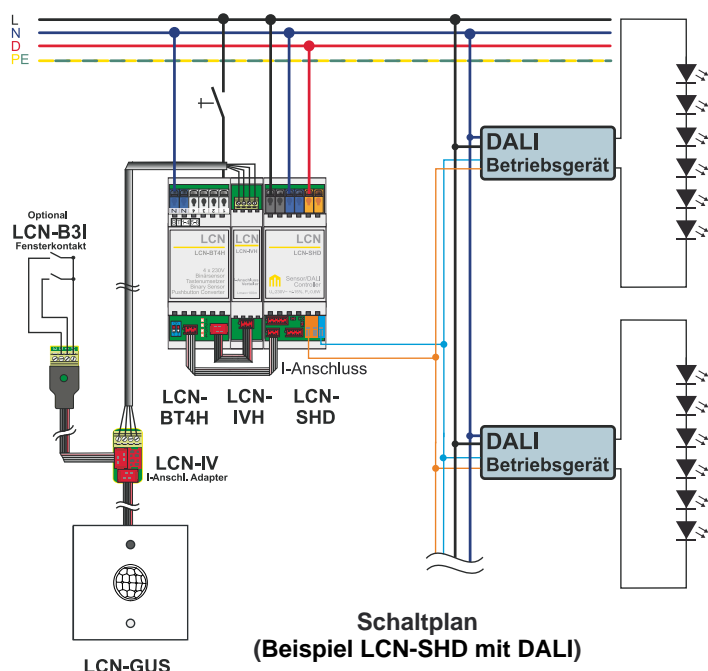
L
N
D
PE

Optional
LCN-B3I
Fensterkontakt

LCN
LCN-BT4H
4 x 230V
Binärsensor
Tastenumsetzer
Binary Sensor
Pushbutton Converter

LCN
LCN-IVH

LCN
LCN-SHD
Sensor/DALI
Controller

DALI
Betriebsgerät

DALI
Betriebsgerät

I-Anschluss

LCN-
BT4H

LCN-
IVH

LCN-
SHD

LCN-IV
I-Anschl. Adapter

LCN-GUS

Schaltplan
(Beispiel LCN-SHD mit DALI)